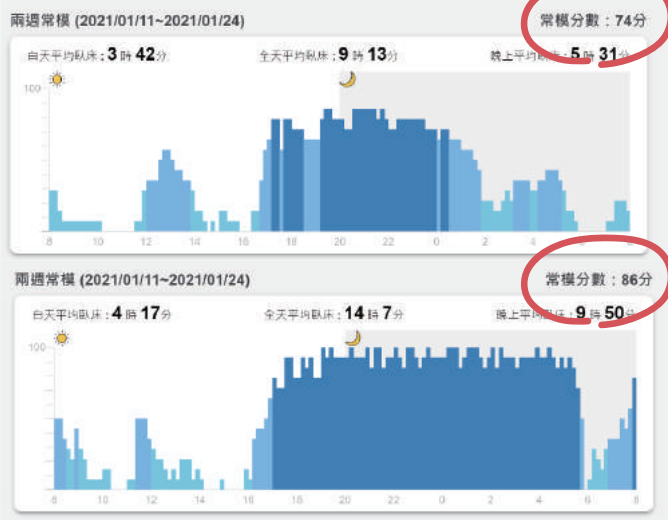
兩週常模 (2021/01/11~2021/01/24)

常模分數：74分

白天平均臥床：3 時 42 分

全天平均臥床：9 時 13 分

晚上平均臥床：5 時 31 分

100

8 10 12 14 16 18 20 22 0 2 4 6 8

兩週常模 (2021/01/11~2021/01/24)

常模分數：86分

白天平均臥床：4 時 17 分

全天平均臥床：14 時 7 分

晚上平均臥床：9 時 50 分

100

8 10 12 14 16 18 20 22 0 2 4 6 8